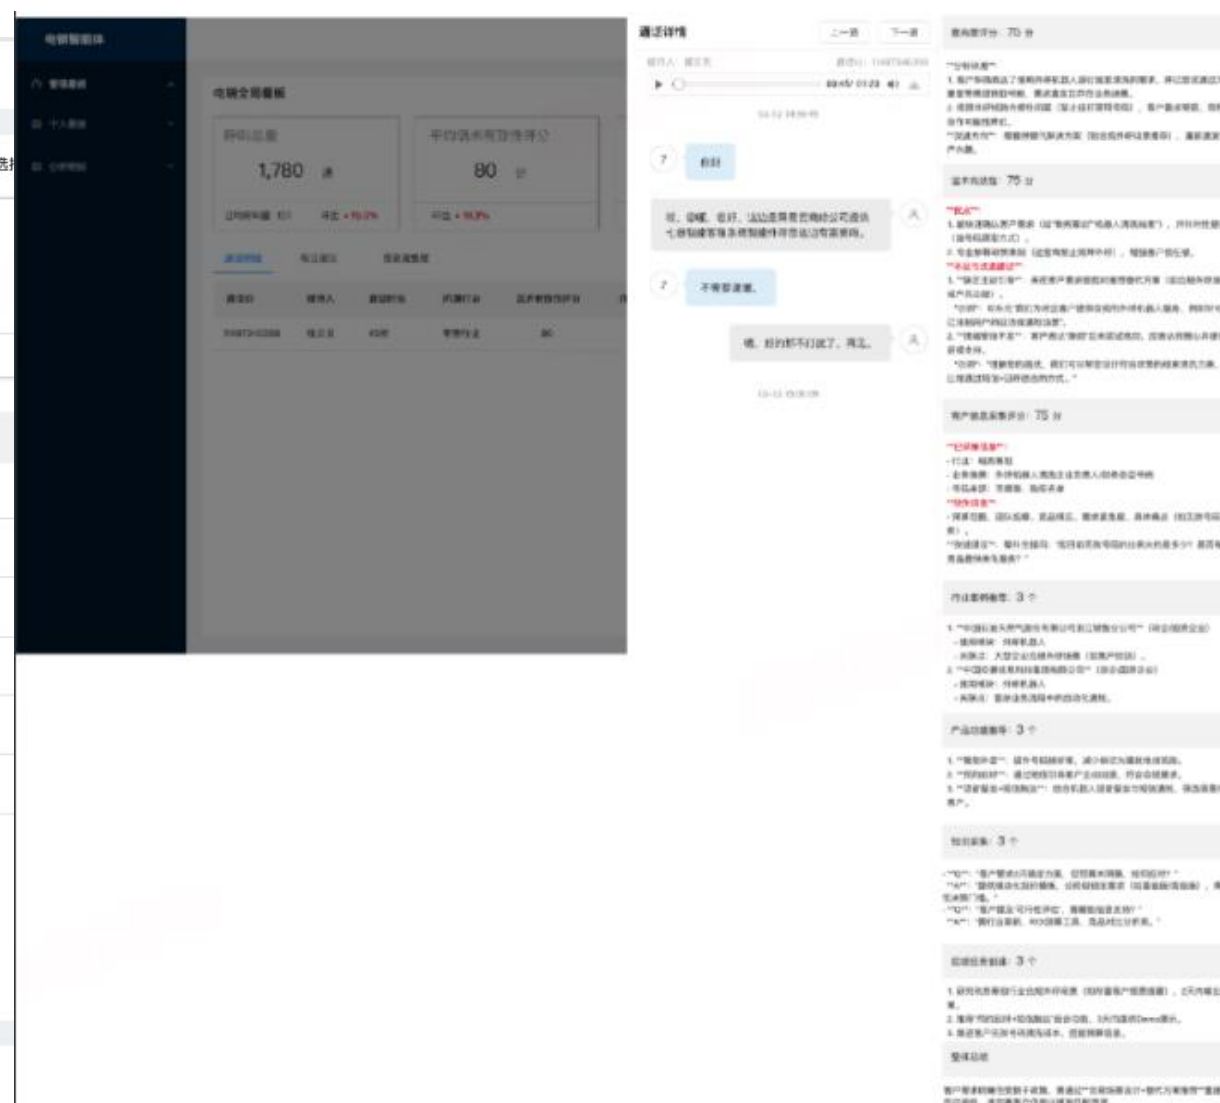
电销智能体

管理看板

个人看板

分析模板

电销全局看板

呼叫总量

1,780 通

平均语术执行评分

80 分

通话详情

上一条

下一条

你好

不考虑谢谢。

嗯，我们都不打扰了，再见。

语术执行：75 分

客户信息采集评分：75 分

行业案例推荐：3 个

产品功能推荐：3 个

知识采集：3 个

后续任务跟进：3 个

整体总结

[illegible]